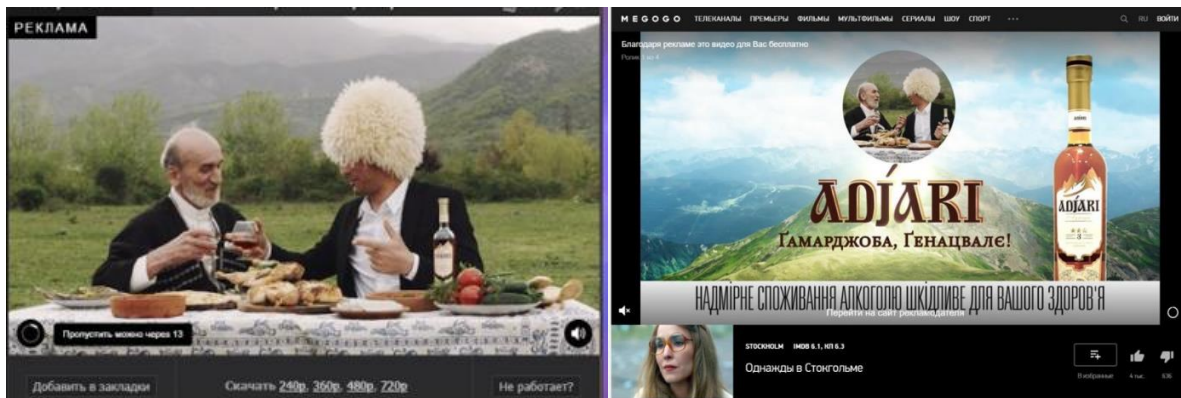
РЕКЛАМА

Пропустить можно через 13

Добавить в закладки

Скачать 240p, 360p, 480p, 720p

Не работает?

MEGOGO ТЕЛЕКАНАЛЫ ПРЕМЬЕРЫ ФИЛЬМЫ МУЛЬТФИЛЬМЫ СЕРИАЛЫ ШОУ СПОРТ ··· RU ВОЙТИ

Благодаря рекламе это видео для Вас бесплатно

Ролик 1 из 4

ADJARI

ADJARI

ҐАМАРДЖОБА, ҐЕНАЦВАЛЄ!

НАДМІРНЕ СПОЖИВАННЯ АЛКОГОЛЮ ШКІДЛИВЕ ДЛЯ ВАШОГО ЗДОРОВ'Я

Перейти на сайт рекламодателя

STOCKHOLM IMDB 6.1, КП 6.3

Однажды в Стокгольме

В избранное 4 тыс. 836